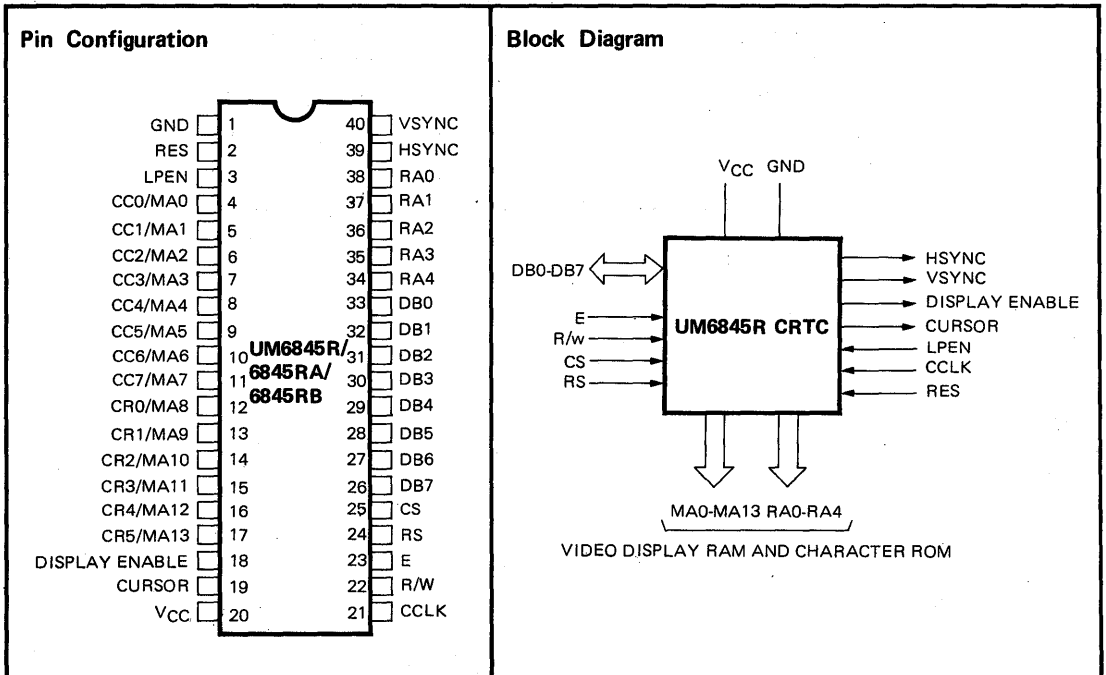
Pin Configuration

GND 1
RES 2
LPEN 3
CC0/MA0 4
CC1/MA1 5
CC2/MA2 6
CC3/MA3 7
CC4/MA4 8
CC5/MA5 9
CC6/MA6 10
CC7/MA7 11
CR0/MA8 12
CR1/MA9 13
CR2/MA10 14
CR3/MA11 15
CR4/MA12 16
CR5/MA13 17
DISPLAY ENABLE 18
CURSOR 19
$V_{CC}$ 20

UM6845R/ 6845RA/ 6845RB

40 VSYNC
39 HSYNC
38 RA0
37 RA1
36 RA2
35 RA3
34 RA4
33 DB0
32 DB1
31 DB2
30 DB3
29 DB4
28 DB5
27 DB6
26 DB7
25 CS
24 RS
23 E
22 R/W
21 CCLK

Block Diagram

$V_{CC}$ GND

DB0-DB7
E
R/w
CS
RS

UM6845R CRTC

HSYNC
VSYNC
DISPLAY ENABLE
CURSOR
LPEN
CCLK
RES

MA0-MA13 RA0-RA4

VIDEO DISPLAY RAM AND CHARACTER ROM